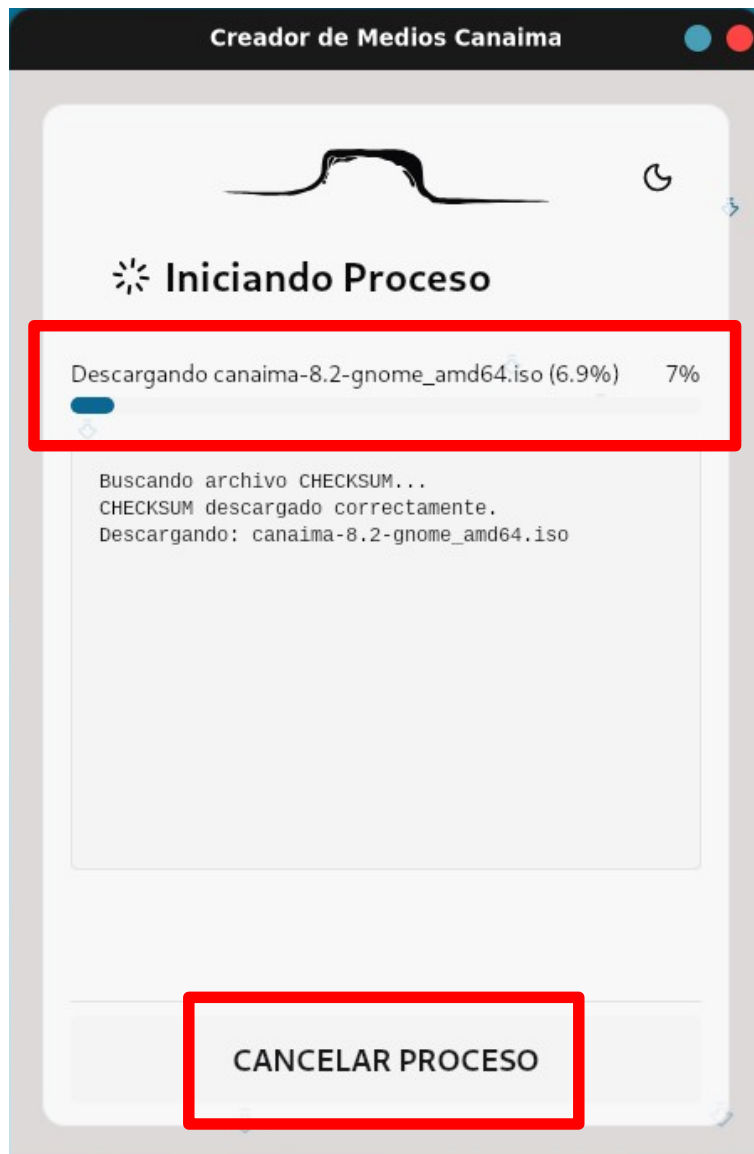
Creador de Medios Canaima

Iniciando Proceso

Descargando canaima-8.2-gnome_amd64.iso (6.9%) 7%

Buscando archivo CHECKSUM...
CHECKSUM descargado correctamente.
Descargando: canaima-8.2-gnome_amd64.iso

CANCELAR PROCESO